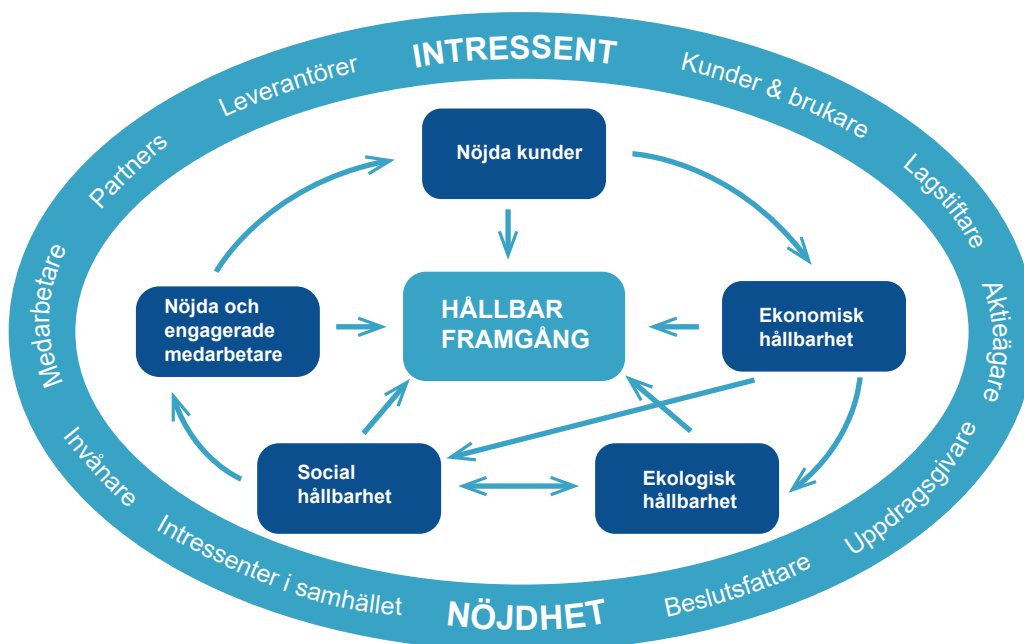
INTRESSENT

Leverantörer

Kunder & brukare

Partners

Lagstiftare

Medarbetare

Aktieägare

Invånare

Uppdragsgivare

Intressenter i samhället

Beslutsfattare

NÖJDHET

Nöjda kunder

Nöjda och engagerade medarbetare

HÅLLBAR FRAMGÅNG

Ekonomisk hållbarhet

Social hållbarhet

Ekologisk hållbarhet